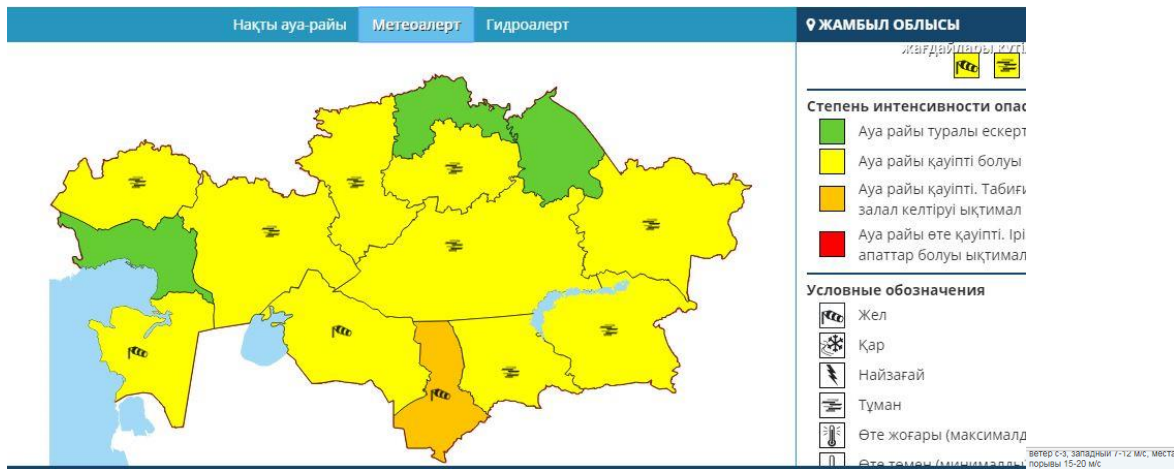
Нақты ауа-райы Метеоалерт Гидроалерт

ЖАМБЫЛ ОБЛЫСЫ

жағдайлары күт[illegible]

Степень интенсивности опас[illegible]

Ауа райы туралы ескерт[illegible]

Ауа райы қауіпті болуы

Ауа райы қауіпті. Табиғ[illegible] залал келтіруі ықтимал

Ауа райы өте қауіпті. Ірі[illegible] апаттар болуы ықтимал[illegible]

Условные обозначения

Жел

Қар

Найзағай

Тұман

Өте жоғары (максималд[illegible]

Өте төмен (минималды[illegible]

ветер с-з, западный 7-12 м/с, места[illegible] порывы 15-20 м/с